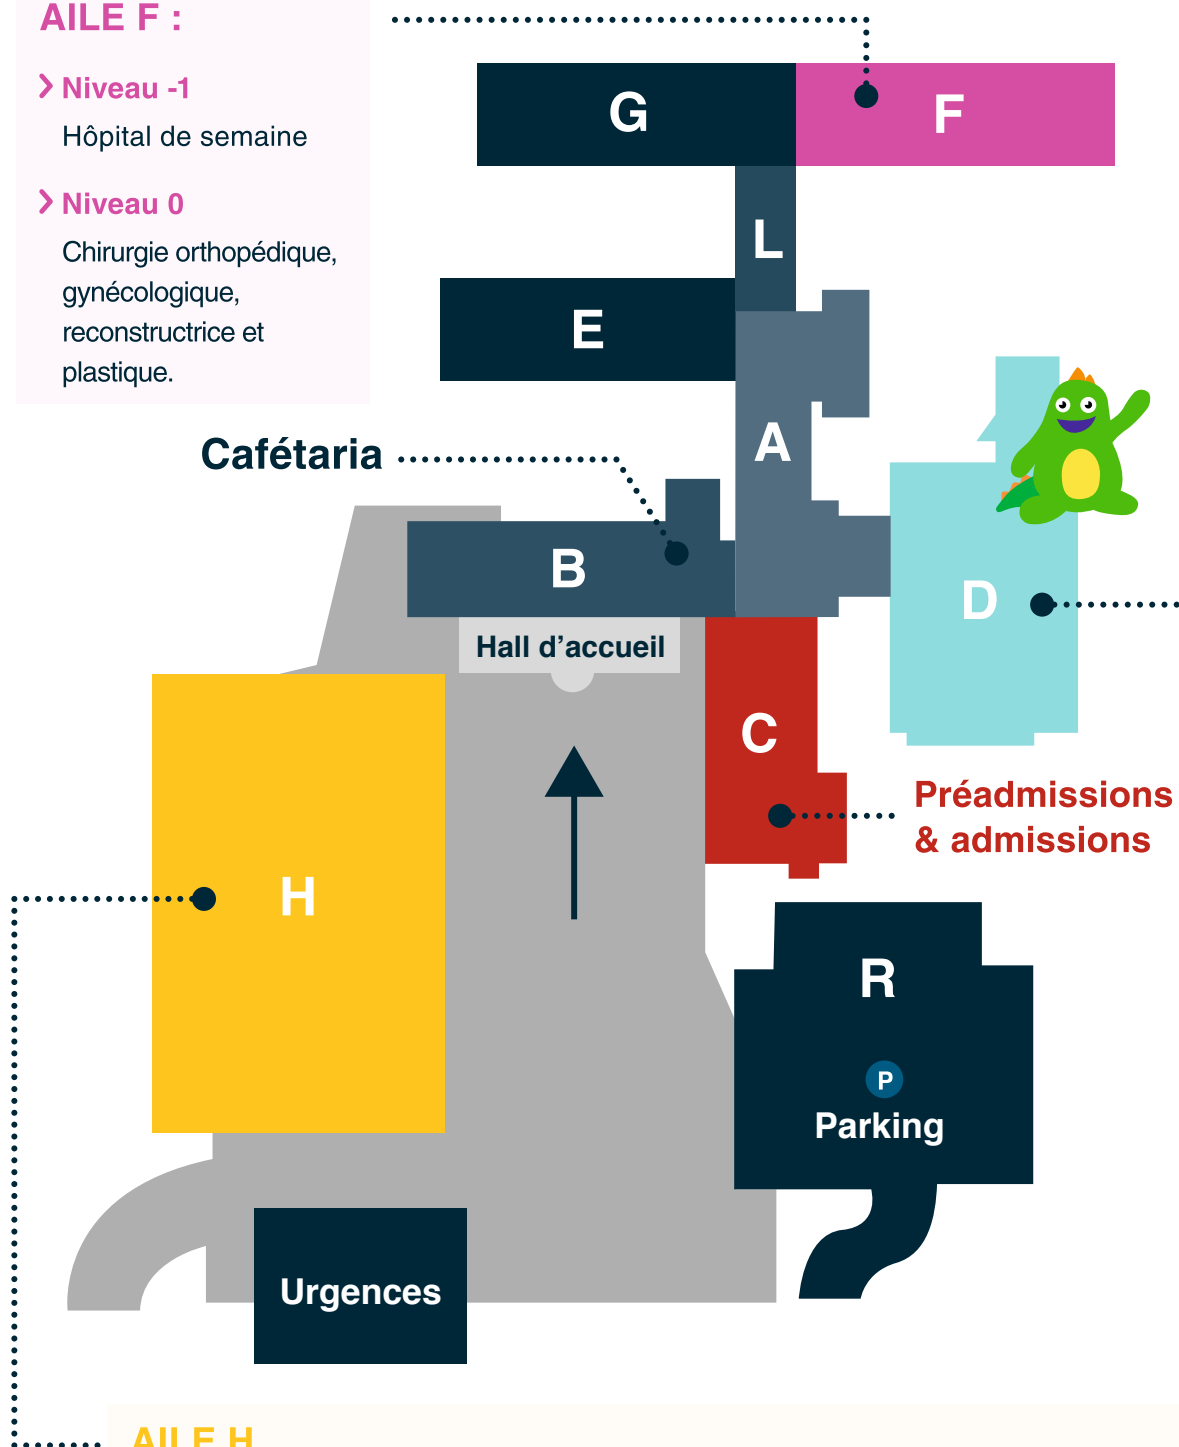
AILE F :

› Niveau -1
Hôpital de semaine

› Niveau 0
Chirurgie orthopédique, gynécologique, reconstructrice et plastique.

G
F
L
E
A
Cafétaria
B
D
Hall d'accueil
C
Préadmissions & admissions
H
R
P
Parking
Urgences

AILE H